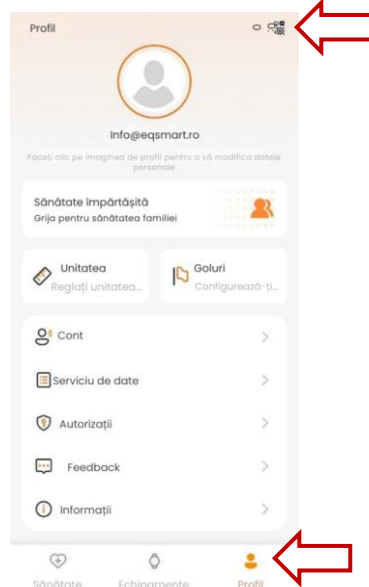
Profil

info@eqsmart.ro

Faceți clic pe imaginea de profil pentru a vă modifica datele personale

Sănătate împărtășită
Grija pentru sănătatea familiei

Unitatea
Reglați unitatea...

Goluri
Configurează-ți...

Cont

Serviciu de date

Autorizații

Feedback

Informații

Sănătate Echipamente Profil